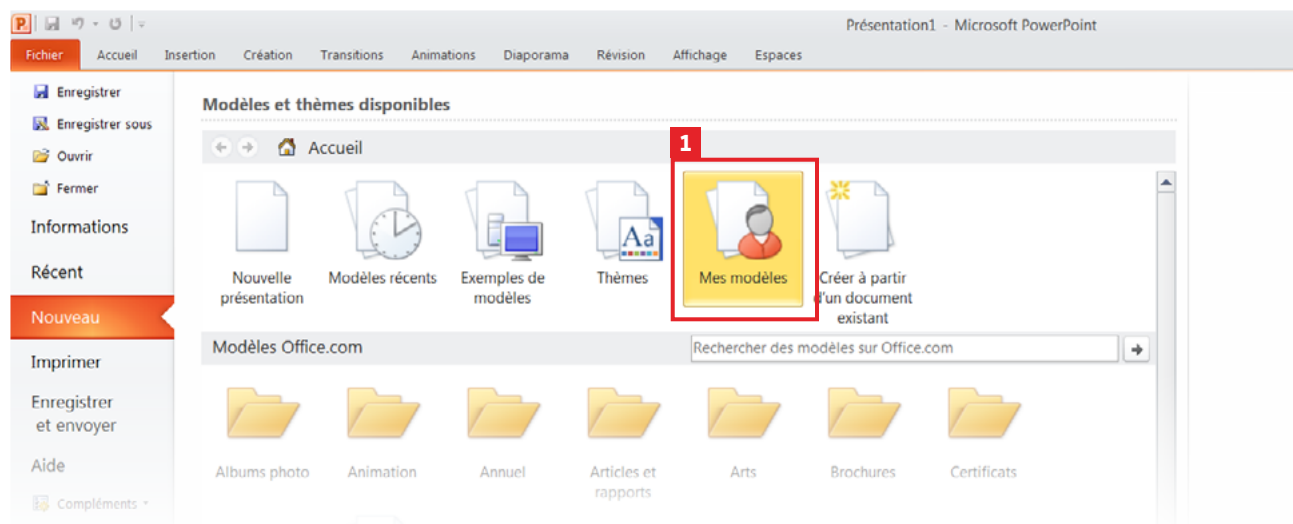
Présentation1 - Microsoft PowerPoint

Fichier Accueil Insertion Création Transitions Animations Diaporama Révision Affichage Espaces

Enregistrer
Enregistrer sous
Ouvrir
Fermer
Informations
Récent
Nouveau
Imprimer
Enregistrer et envoyer
Aide
Compléments

Modèles et thèmes disponibles

Accueil

1

Nouvelle présentation
Modèles récents
Exemples de modèles
Thèmes
Mes modèles
Créer à partir d'un document existant

Modèles Office.com

Rechercher des modèles sur Office.com

Albums photo
Animation
Annuel
Articles et rapports
Arts
Brochures
Certificats